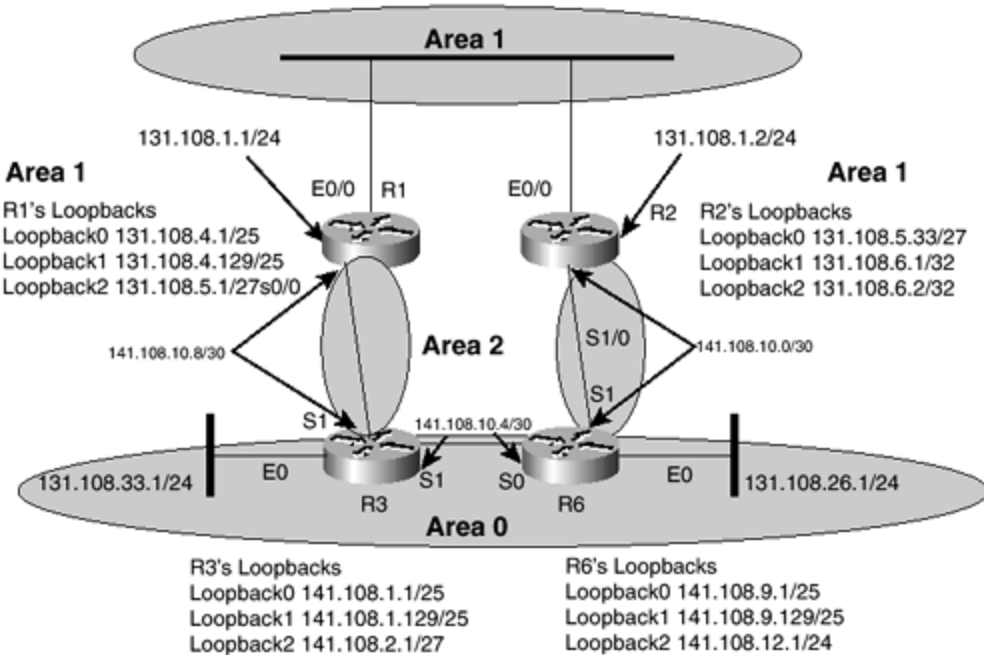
Area 1

131.108.1.1/24

131.108.1.2/24

Area 1

E0/0 R1

E0/0

R2

Area 1

R1's Loopbacks
Loopback0 131.108.4.1/25
Loopback1 131.108.4.129/25
Loopback2 131.108.5.1/27s0/0

R2's Loopbacks
Loopback0 131.108.5.33/27
Loopback1 131.108.6.1/32
Loopback2 131.108.6.2/32

141.108.10.8/30

Area 2

S1/0

141.108.10.0/30

S1

S1

141.108.10.4/30

131.108.33.1/24

E0

S1

S0

E0

131.108.26.1/24

R3

R6

Area 0

R3's Loopbacks
Loopback0 141.108.1.1/25
Loopback1 141.108.1.129/25
Loopback2 141.108.2.1/27

R6's Loopbacks
Loopback0 141.108.9.1/25
Loopback1 141.108.9.129/25
Loopback2 141.108.12.1/24